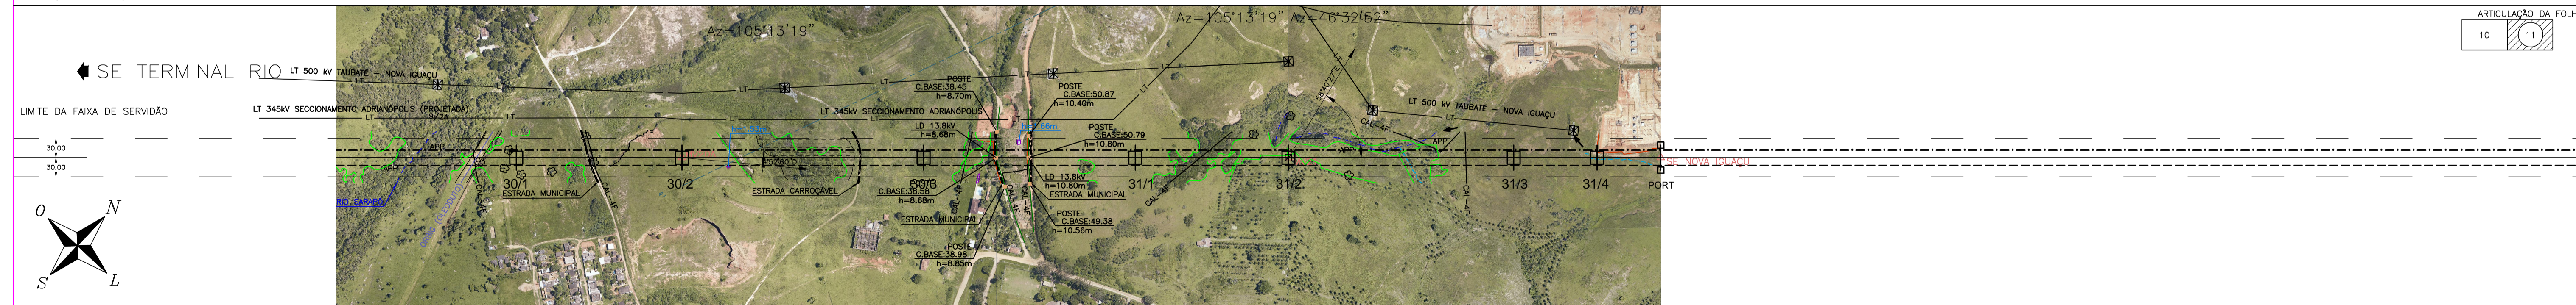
ARTICULAÇÃO DA FOLH

10 11

Az=105°13'19"

Az=105°13'19" Az=46°32'52"

SE TERMINAL RIO

LT 500 kV TAUBATÉ - NOVA IGUAÇU

LIMITE DA FAIXA DE SERVIDÃO

LT 345kV SECCIONAMENTO ADRIANÓPOLIS (PROJETADA)

LT 345kV SECCIONAMENTO ADRIANÓPOLIS

LT 500 kV TAUBATÉ - NOVA IGUAÇU

30,00

30,00

O N S L

POSTE C.BASE:38.45 h=8.70m

POSTE C.BASE:50.87 h=10.40m

LD 13.8kV h=8.68m

POSTE C.BASE:50.79 h=10.80m

LD 13.8kV h=10.80m

C.BASE:38.55 h=8.68m

POSTE C.BASE:49.38 h=10.56m

POSTE C.BASE:38.98 h=8.85m

30/1

30/2

30/3

31/1

31/2

31/3

31/4

ESTRADA MUNICIPAL

ESTRADA CARROÇÁVEL

ESTRADA MUNICIPAL

ESTRADA MUNICIPAL

RIO CARAPÁ

SE NOVA IGUAÇU

PORT

APP

APP